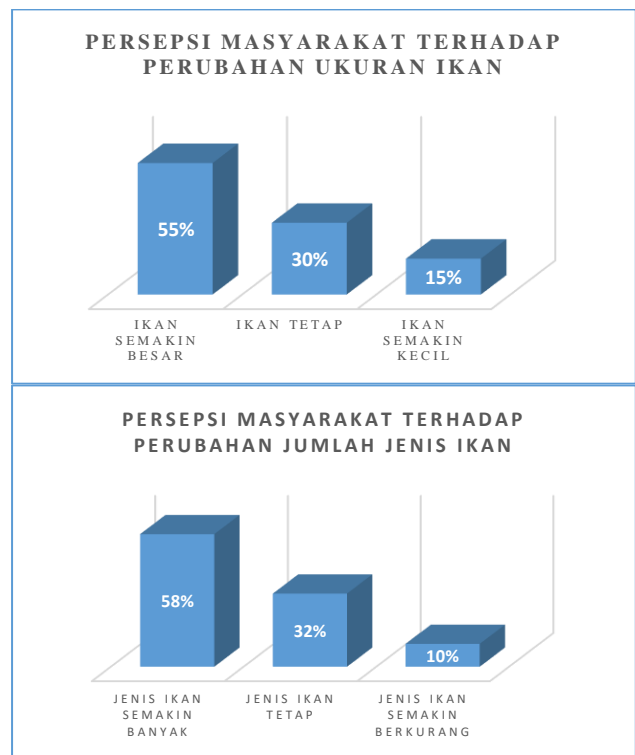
PERSEPSI MASYARAKAT TERHADAP PERUBAHAN UKURAN IKAN

55%

30%

15%

IKAN SEMAKIN BESAR

IKAN TETAP

IKAN SEMAKIN KECIL

PERSEPSI MASYARAKAT TERHADAP PERUBAHAN JUMLAH JENIS IKAN

58%

32%

10%

JENIS IKAN SEMAKIN BANYAK

JENIS IKAN TETAP

JENIS IKAN SEMAKIN BERKURANG